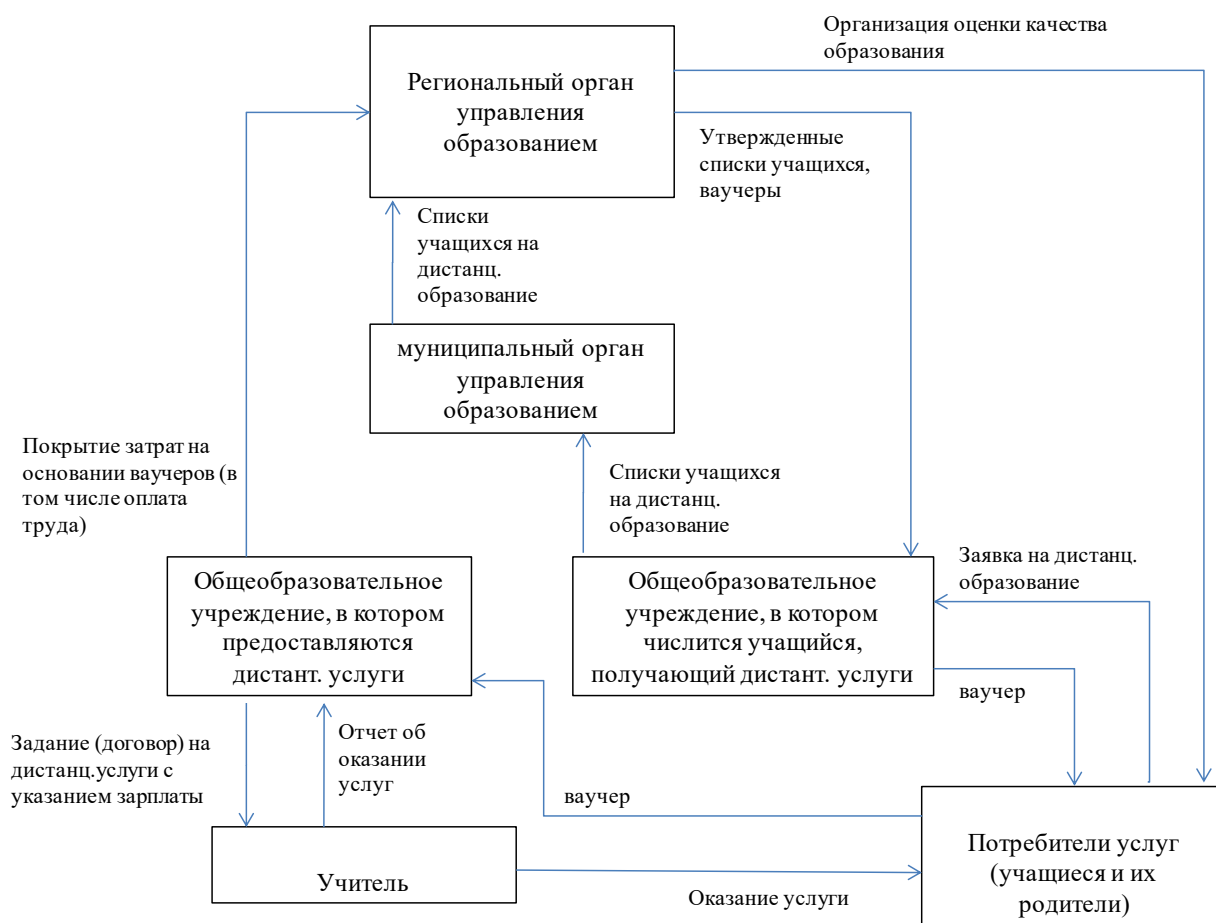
Организация оценки качества образования

Региональный орган управления образованием

Утвержденные списки учащихся, ваучеры

Списки учащихся на дистанц. образование

муниципальный орган управления образованием

Покрытие затрат на основании ваучеров (в том числе оплата труда)

Списки учащихся на дистанц. образование

Заявка на дистанц. образование

Общеобразовательное учреждение, в котором предоставляются дистант. услуги

Общеобразовательное учреждение, в котором числится учащийся, получающий дистант. услуги

ваучер

Задание (договор) на дистанц.услуги с указанием зарплаты

Отчет об оказании услуг

ваучер

Потребители услуг (учащиеся и их родители)

Учитель

Оказание услуги